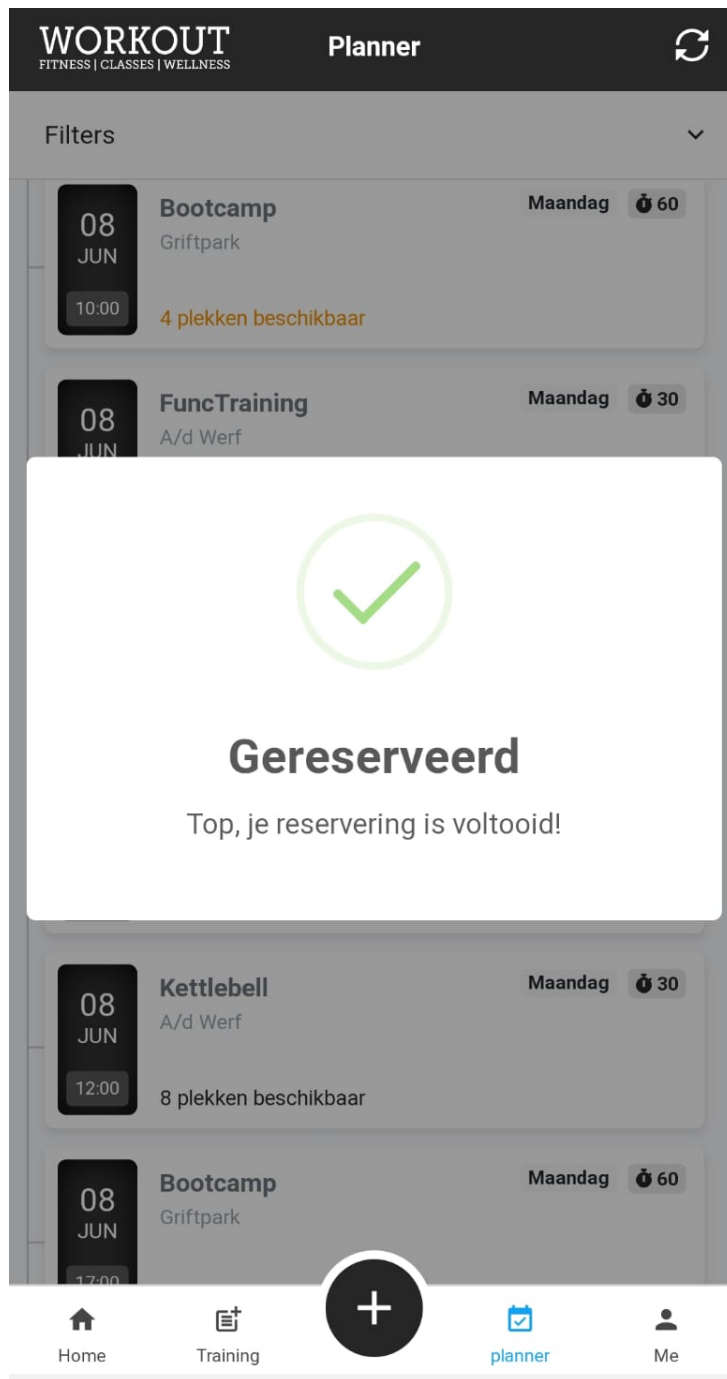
WORKOUT
FITNESS | CLASSES | WELLNESS

Planner

Filters

08
JUN
10:00
Bootcamp
Griftpark
Maandag 60
4 plekken beschikbaar

08
JUN
FuncTraining
A/d Werf
Maandag 30

Gereserveerd

Top, je reservering is voltooid!

08
JUN
12:00
Kettlebell
A/d Werf
Maandag 30
8 plekken beschikbaar

08
JUN
17:00
Bootcamp
Griftpark
Maandag 60

Home
Training
+
planner
Me